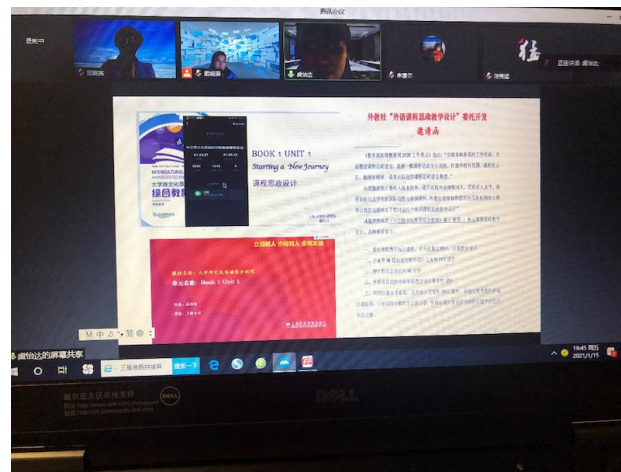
腾讯会议

BOOK 1 UNIT 1
Starting a New Journey
课程思政设计

外教社"外语课程思政教学设计"委托开发
邀请函

立德树人 外教育人 金课高端

单元名称：Book 1 Unit 1

Ⓜ中 ⸰ 简 ⚙

虞怡达的屏幕共享

19:45 周五
2021/1/15

DELL